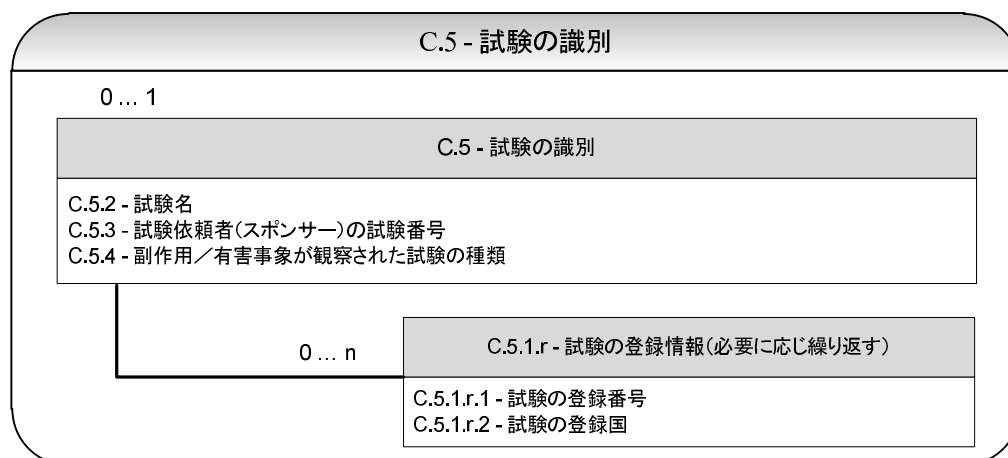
C.5 - 試験の識別

0 … 1

C.5 - 試験の識別

C.5.2 - 試験名
C.5.3 - 試験依頼者(スポンサー)の試験番号
C.5.4 - 副作用/有害事象が観察された試験の種類

0 … n

C.5.1.r - 試験の登録情報(必要に応じ繰り返す)

C.5.1.r.1 - 試験の登録番号
C.5.1.r.2 - 試験の登録国